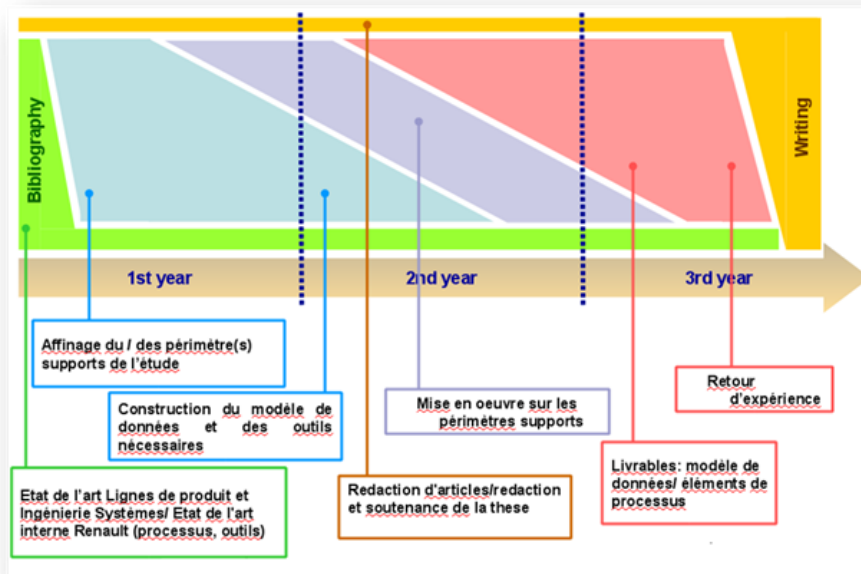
Bibliography

Writing

1st year

2nd year

3rd year

Affinage du / des périmètre(s) supports de l'étude

Construction du modèle de données et des outils nécessaires

Mise en oeuvre sur les périmètres supports

Retour d'expérience

Livrables: modèle de données/ éléments de processus

Etat de l'art Lignes de produit et Ingénierie Systèmes/ Etat de l'art interne Renault (processus, outils)

Redaction d'articles/redaction et soutenance de la these